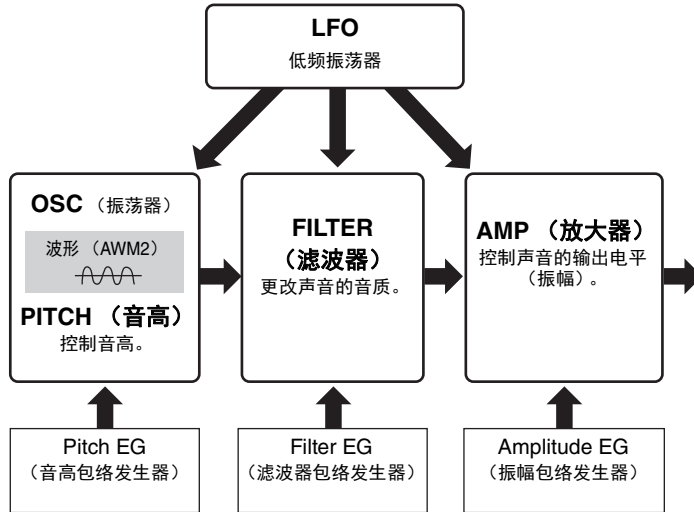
LFO
低频振荡器

OSC （振荡器）
波形 （AWM2）
PITCH （音高）
控制音高。

FILTER
（滤波器）
更改声音的音质。

AMP （放大器）
控制声音的输出电平（振幅）。

Pitch EG
（音高包络发生器）

Filter EG
（滤波器包络发生器）

Amplitude EG
（振幅包络发生器）